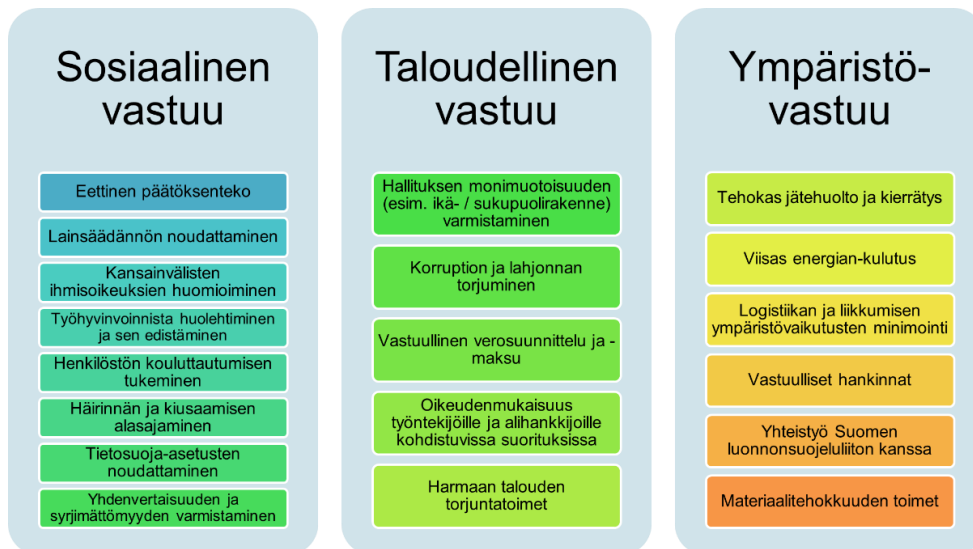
Sosiaalinen vastuu

Eettinen päätöksenteko

Lainsäädännön noudattaminen

Kansainvälisten ihmisoikeuksien huomioiminen

Työhyvinvoinnista huolehtiminen ja sen edistäminen

Henkilöstön kouluttautumisen tukeminen

Häirinnän ja kiusaamisen alasajaminen

Tietosuoja-asetusten noudattaminen

Yhdenvertaisuuden ja syrjimättömyyden varmistaminen

Taloudellinen vastuu

Hallituksen monimuotoisuuden (esim. ikä- / sukupuolirakenne) varmistaminen

Korruption ja lahjonnan torjuminen

Vastuullinen verosuunnittelu ja -maksu

Oikeudenmukaisuus työntekijöille ja alihankkijoille kohdistuvissa suorituksissa

Harmaan talouden torjuntatoimet

Ympäristö-vastuu

Tehokas jätehuolto ja kierrätys

Viisas energian-kulutus

Logistiikan ja liikkumisen ympäristövaikutusten minimointi

Vastuulliset hankinnat

Yhteistyö Suomen luonnonsuojeluliiton kanssa

Materiaalitehokkuuden toimet